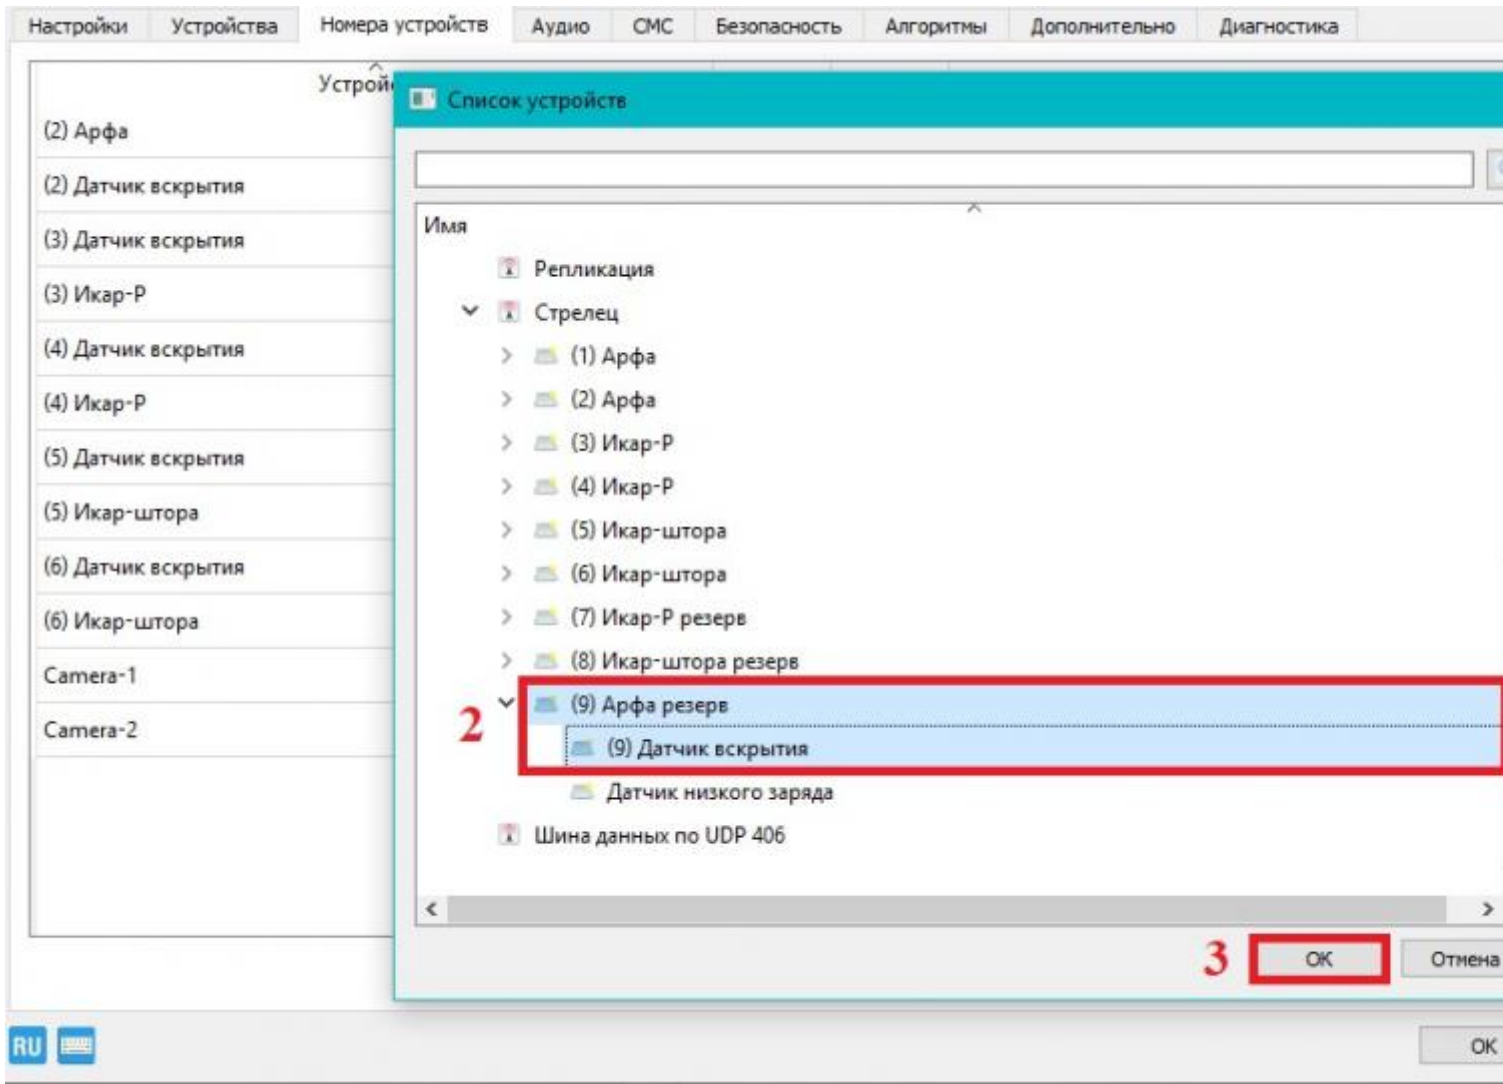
Настройки Устройства Номера устройств Аудио СМС Безопасность Алгоритмы Дополнительно Диагностика

Устрой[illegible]

(2) Арфа
(2) Датчик вскрытия
(3) Датчик вскрытия
(3) Икар-Р
(4) Датчик вскрытия
(4) Икар-Р
(5) Датчик вскрытия
(5) Икар-штора
(6) Датчик вскрытия
(6) Икар-штора
Camera-1
Camera-2

Список устройств

Имя

Репликация
Стрелец
(1) Арфа
(2) Арфа
(3) Икар-Р
(4) Икар-Р
(5) Икар-штора
(6) Икар-штора
(7) Икар-Р резерв
(8) Икар-штора резерв
(9) Арфа резерв
(9) Датчик вскрытия
Датчик низкого заряда
Шина данных по UDP 406

2

3

OK

Отмена

RU

OK